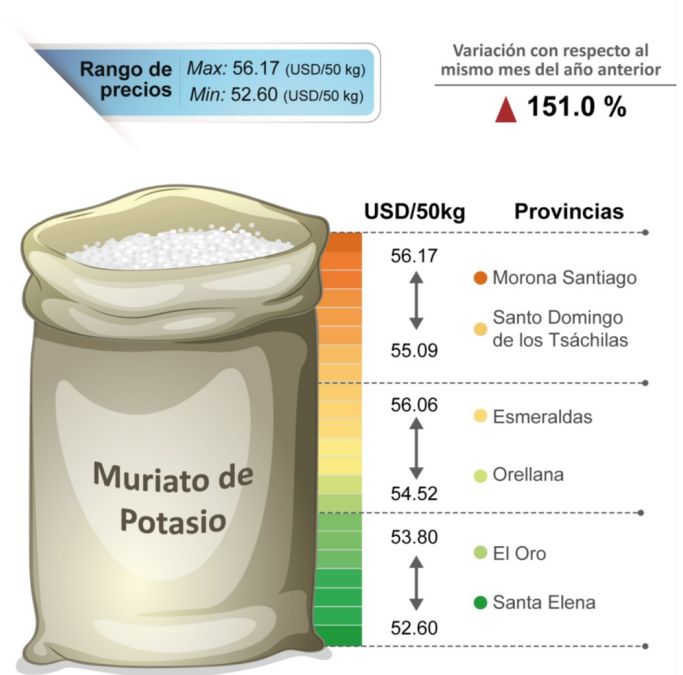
Rango de precios
Max: 56.17 (USD/50 kg)
Min: 52.60 (USD/50 kg)

Variación con respecto al mismo mes del año anterior
151.0 %

Muriato de Potasio

USD/50kg
Provincias

56.17
55.09
Morona Santiago
Santo Domingo de los Tsáchilas

56.06
54.52
Esmeraldas
Orellana

53.80
52.60
El Oro
Santa Elena